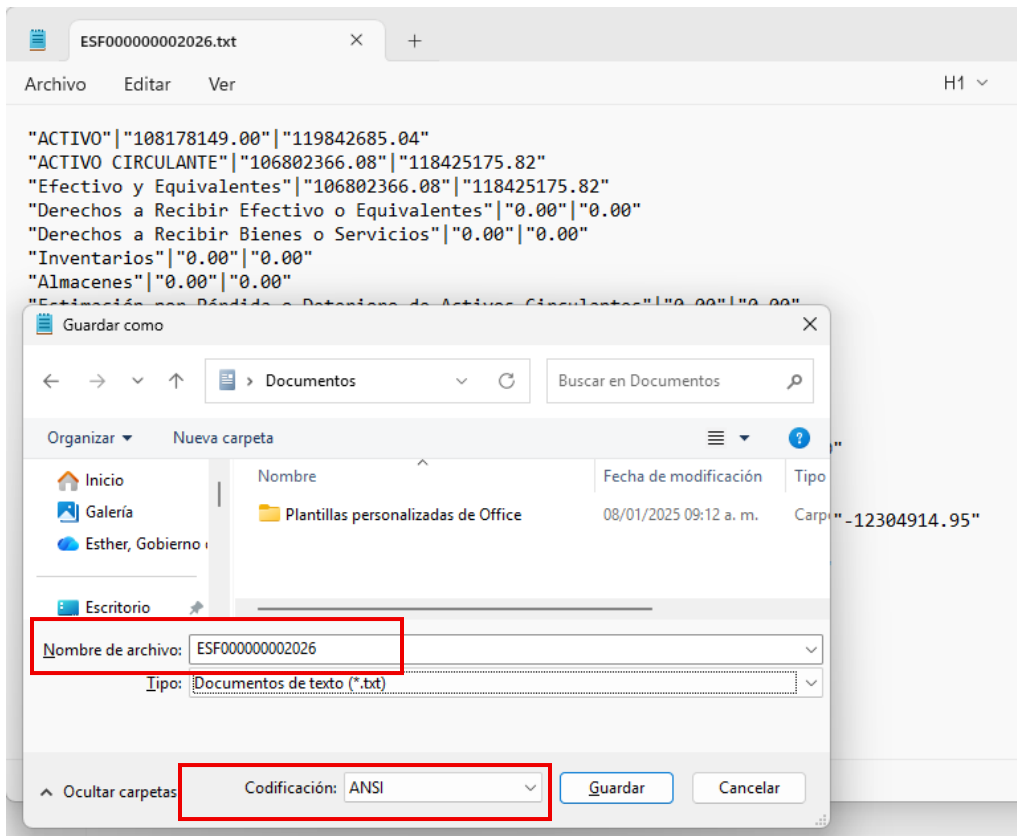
ESF000000002026.txt
+

Archivo Editar Ver
H1

"ACTIVO"|"108178149.00"|"119842685.04"
"ACTIVO CIRCULANTE"|"106802366.08"|"118425175.82"
"Efectivo y Equivalentes"|"106802366.08"|"118425175.82"
"Derechos a Recibir Efectivo o Equivalentes"|"0.00"|"0.00"
"Derechos a Recibir Bienes o Servicios"|"0.00"|"0.00"
"Inventarios"|"0.00"|"0.00"
"Almacenes"|"0.00"|"0.00"
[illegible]

"-12304914.95"

Guardar como

Documentos
Buscar en Documentos

Organizar ▾ Nueva carpeta

Inicio
Galería
Esther, Gobierno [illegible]
Escritorio

Nombre
Fecha de modificación
Tipo

Plantillas personalizadas de Office
08/01/2025 09:12 a. m.
Carp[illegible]

Nombre de archivo: ESF000000002026
Tipo: Documentos de texto (*.txt)

Ocultar carpetas
Codificación: ANSI
Guardar
Cancelar